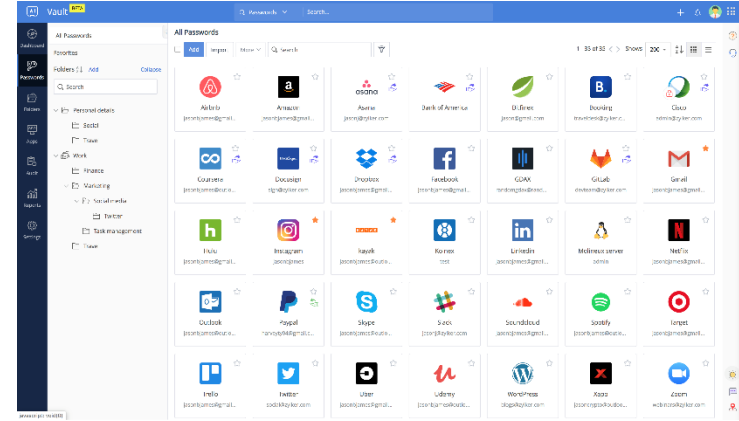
Vault BETA

Passwords Search

Dashboard

Passwords

Folders

Apps

Audit

Reports

Settings

All Passwords

Favorites

Folders (1) Add Collapse

Search

Personal details

Social

Travel

Work

Finance

Marketing

Social media

Twitter

Task management

Travel

All Passwords

Add Import More Search

1 - 35 of 35 Shows 200

Airbnb
jasonjames@gmail...

Amazon
jasonjames@gmail...

Asana
jason@zylker.com

Bank of America

D.Brex
jason@gmail.com

Booking
travel@zylker.com

Cisco
admin@zylker.com

Coursera
jasonjames@outlo...

Docusign
dgn@zylker.com

Dropbox
jasonjames@gmail...

Facebook
jasonjames@gmail...

GDAX
trading@zylker.com

GitLab
devteam@zylker.com

Gmail
jasonjames@gmail...

Hulu
jasonjames@gmail...

Instagram
jasonjames

Kayak
jasonjames@outlo...

Kornex
test

LinkedIn
jasonjames@gmail...

Mailinbox server
admin

Netflix
jasonjames@gmail...

Outlook
jasonjames@outlo...

Paypal
nancy@zylker.com

Skype
jasonjames@gmail...

Slack
jason@zylker.com

Soundcloud
jasonjames@gmail...

Spotify
jasonjames@outlo...

Target
jasonjames@gmail...

Trello
jasonjames@gmail...

twitter
jason@zylker.com

Uber
jasonjames@gmail...

Udemy
jasonjames@outlo...

WordPress
blog@zylker.com

Xodo
jason@outlook...

Zoom
webinar@zylker.com

javascript:void(0)